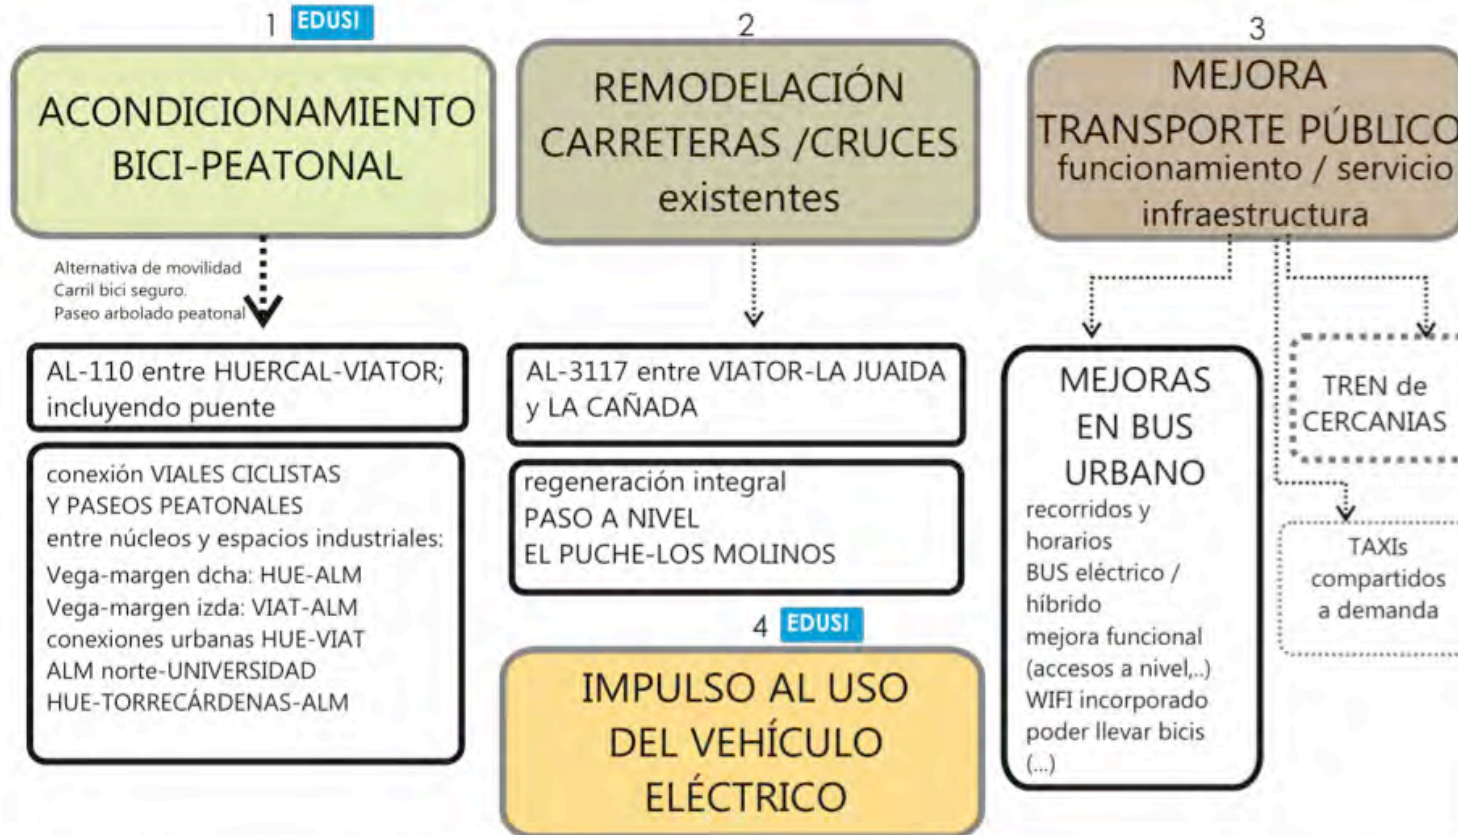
1 EDUSI

ACONDICIONAMIENTO BICI-PEATONAL

Alternativa de movilidad
Carril bici seguro.
Paseo arbolado peatonal

AL-110 entre HUERCAL-VIATOR; incluyendo puente

conexión VIALES CICLISTAS Y PASEOS PEATONALES entre núcleos y espacios industriales:
Vega-margen dcha: HUE-ALM
Vega-margen izda: VIAT-ALM
conexiones urbanas HUE-VIAT
ALM norte-UNIVERSIDAD
HUE-TORRECÁRDENAS-ALM

2

REMODELACIÓN CARRETERAS /CRUCES existentes

AL-3117 entre VIATOR-LA JUAIDA y LA CAÑADA

regeneración integral
PASO A NIVEL
EL PUCHE-LOS MOLINOS

4 EDUSI

IMPULSO AL USO DEL VEHÍCULO ELÉCTRICO

3

MEJORA TRANSPORTE PÚBLICO
funcionamiento / servicio
infraestructura

MEJORAS EN BUS URBANO
recorridos y horarios
BUS eléctrico / híbrido
mejora funcional (accesos a nivel,..)
WIFI incorporado
poder llevar bicis
(...)

TREN de CERCANIAS

TAXIs compartidos a demanda